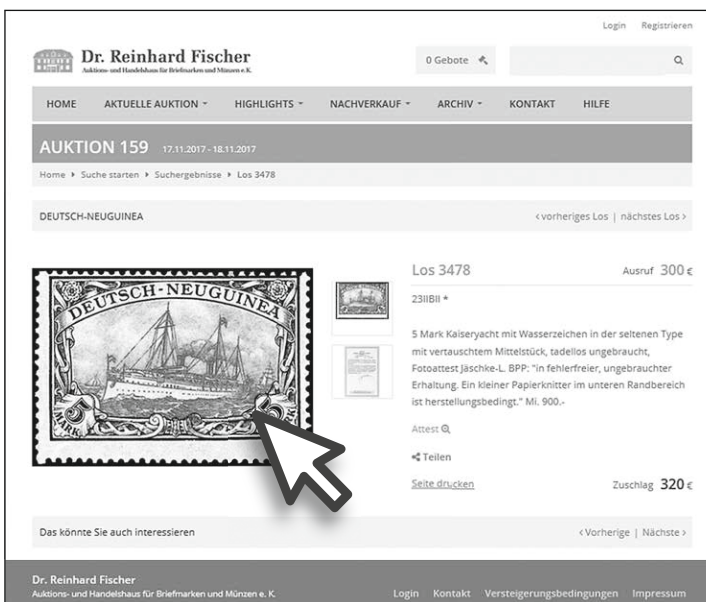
Login Registrieren

Dr. Reinhard Fischer
Auktions- und Handelshaus für Briefmarken und Münzen e. K.

0 Gebote

HOME AKTUELLE AUKTION HIGHLIGHTS NACHVERKAUF ARCHIV KONTAKT HILFE

AUKTION 159 17.11.2017 - 18.11.2017

Home ▸ Suche starten ▸ Suchergebnisse ▸ Los 3478

DEUTSCH-NEUGUINEA

‹ vorheriges Los | nächstes Los ›

DEUTSCH-NEUGUINEA

Los 3478

Ausruf 300 €

23IIBII *

5 Mark Kaiseryacht mit Wasserzeichen in der seltenen Type mit vertauschtem Mittelstück, tadellos ungebraucht, Fotoattest Jäschke-L. BPP: "in fehlerfreier, ungebrauchter Erhaltung. Ein kleiner Papierknitter im unteren Randbereich ist herstellungsbedingt." Mi. 900.-

Attest

Teilen

Seite drucken

Zuschlag 320 €

Das könnte Sie auch interessieren

‹ Vorherige | Nächste ›

Dr. Reinhard Fischer
Auktions- und Handelshaus für Briefmarken und Münzen e. K.

Login Kontakt Versteigerungsbedingungen Impressum